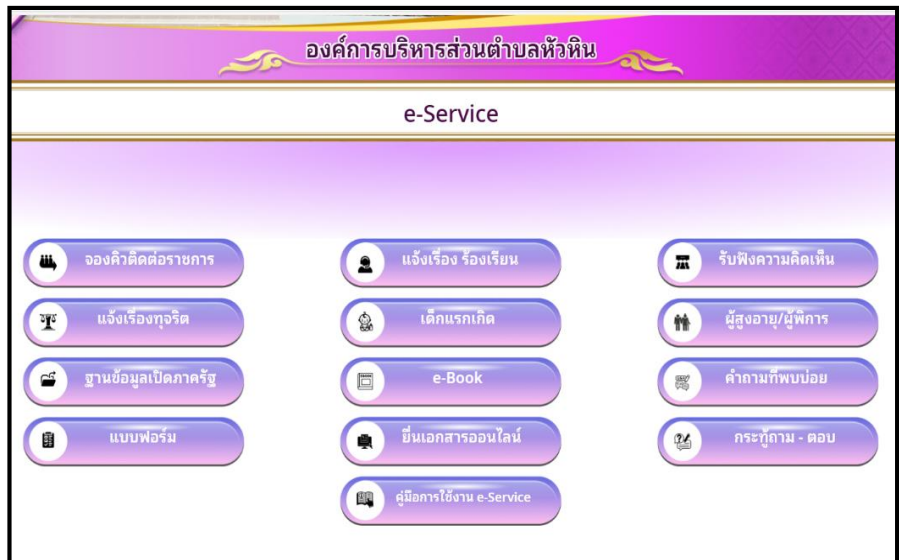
องค์การบริหารส่วนตำบลหัวหิน

e-Service

จองคิวติดต่อราชการ

แจ้งเรื่อง ร้องเรียน

รับฟังความคิดเห็น

แจ้งเรื่องทุจริต

เด็กแรกเกิด

ผู้สูงอายุ/ผู้พิการ

ฐานข้อมูลเปิดภาครัฐ

e-Book

คำถามที่พบบ่อย

แบบฟอร์ม

ยื่นเอกสารออนไลน์

กระทู้ถาม - ตอบ

คู่มือการใช้งาน e-Service